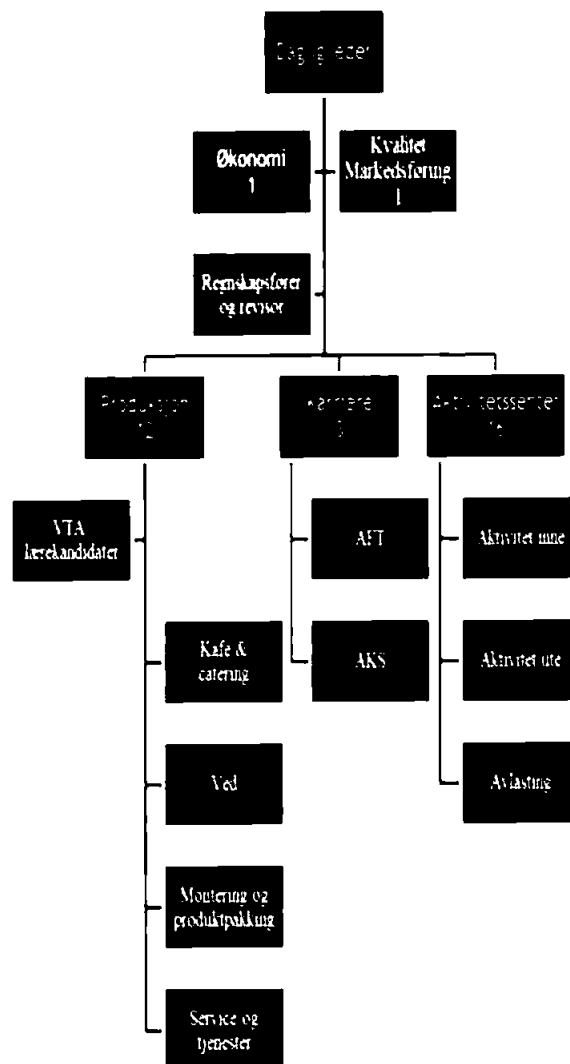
Daglig leder

Økonomi
1

Kvalitet
Markedsføring
1

Regnskapsfører og revisor

Produksjon
12

Karriere
3

Aktivitetssenter
16

VTA
lærekandidater

Kafe & catering

Ved

Montering og produktpakking

Service og tjenester

AFT

AKS

Aktivitet inne

Aktivitet ute

Avlasting